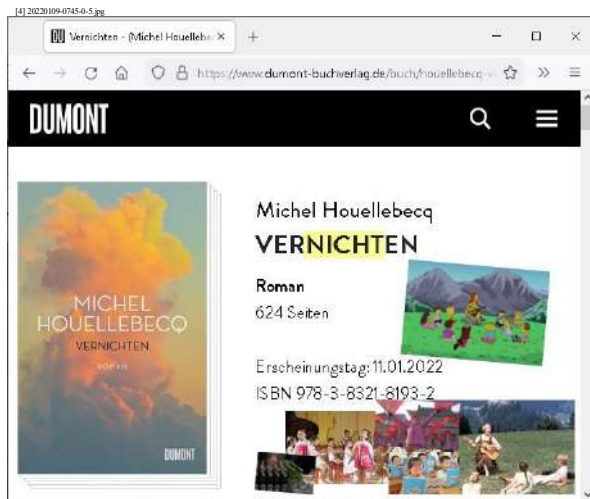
[4] 20220109-0745-0-5.jpg

Vernichten - (Michel Houellebe ×

https://www.dumont-buchverlag.de/buch/houellebecq-v

DUMONT

MICHEL HOUELLEBECQ VERNICHTEN ROMAN

DUMONT

Michel Houellebecq

VERNICHTEN

Roman

624 Seiten

Erscheinungstag: 11.01.2022

ISBN 978-3-8321-8193-2